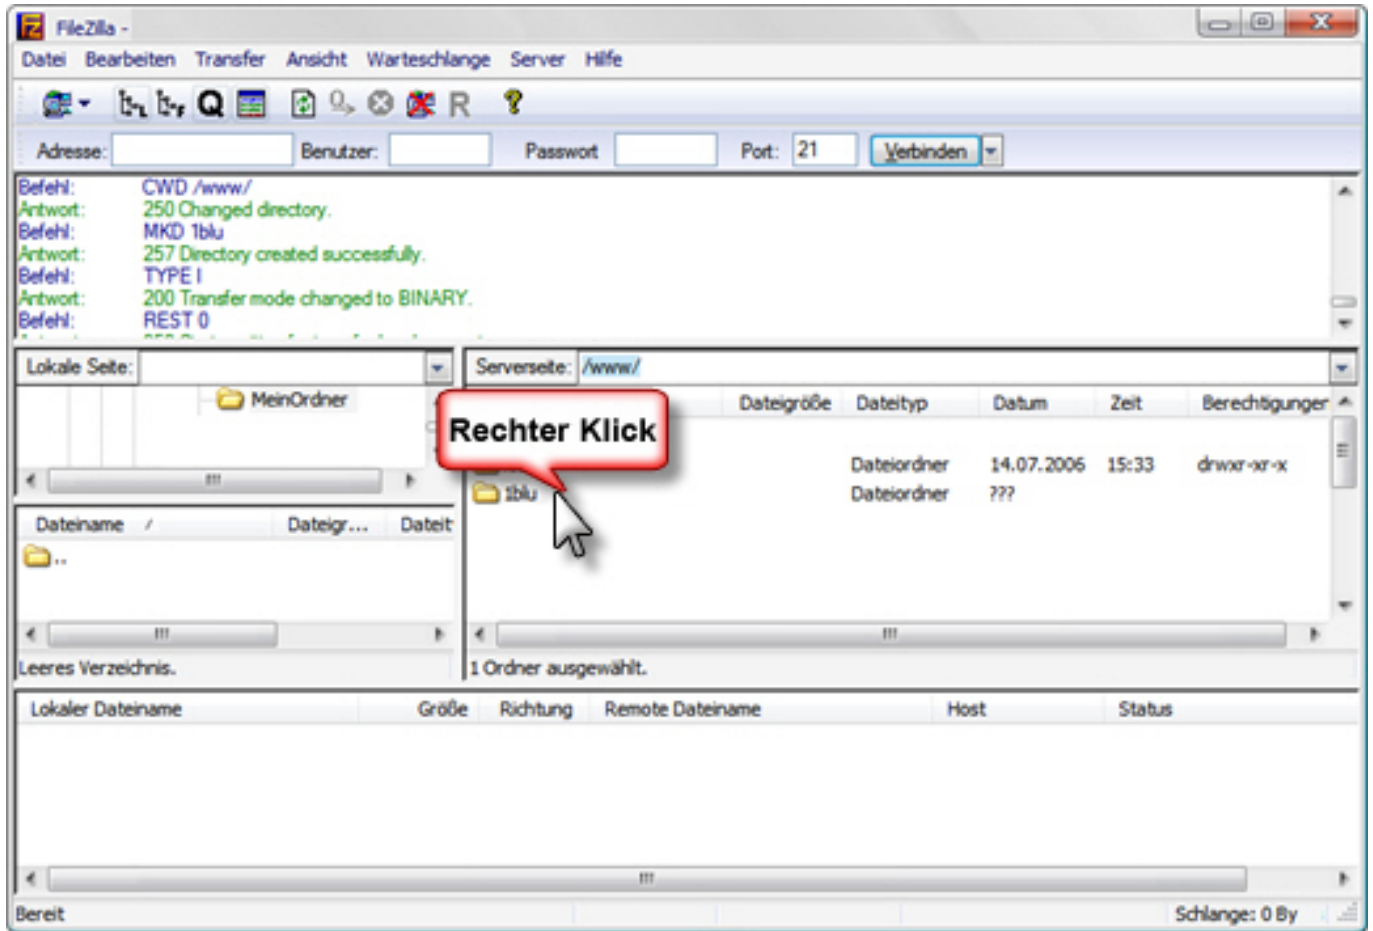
FileZilla -

Datei Bearbeiten Transfer Ansicht Warteschlange Server Hilfe

Adresse: Benutzer: Passwort Port: 21 Verbinden

Befehl: CWD /www/
Antwort: 250 Changed directory.
Befehl: MKD 1blu
Antwort: 257 Directory created successfully.
Befehl: TYPE I
Antwort: 200 Transfer mode changed to BINARY.
Befehl: REST 0

Lokale Seite:

MeinOrdner

Dateiname / Dateigr... Dateit

..

Leeres Verzeichnis.

Serverseite: /www/

Rechter Klick

| | Dateigröße | Dateityp | Datum | Zeit | Berechtigungen |
|---|---|---|---|---|---|
| | | Dateiordner | 14.07.2006 | 15:33 | drwxr-xr-x |
| 1blu | | Dateiordner | ??? | | |

1 Ordner ausgewählt.

| Lokaler Dateiname | Größe | Richtung | Remote Dateiname | Host | Status |
|---|---|---|---|---|---|

Bereit Schlange: 0 By